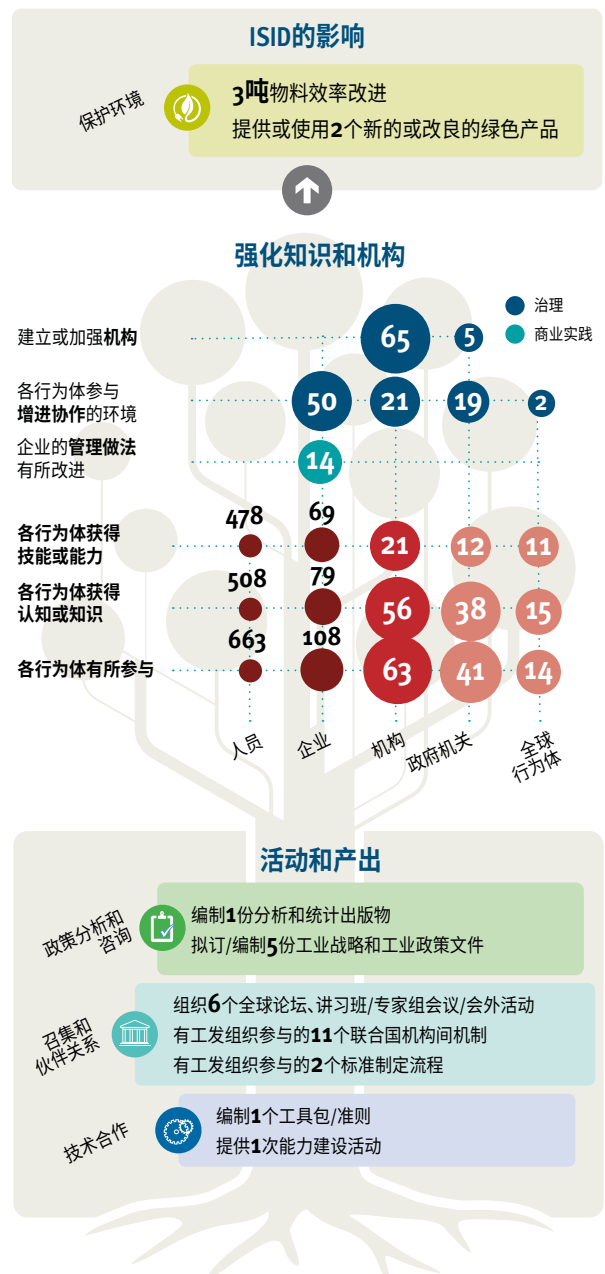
ISID的影响

保护环境

3吨物料效率改进
提供或使用2个新的或改良的绿色产品

强化知识和机构

治理
商业实践

| | 人员 | 企业 | 机构 | 政府机关 | 全球行为体 |
|---|---|---|---|---|---|
| 建立或加强机构 | | | 65 | 5 | |
| 各行为体参与增进协作的环境 | | 50 | 21 | 19 | 2 |
| 企业的管理做法有所改进 | | 14 | | | |
| 各行为体获得技能或能力 | 478 | 69 | 21 | 12 | 11 |
| 各行为体获得认知或知识 | 508 | 79 | 56 | 38 | 15 |
| 各行为体有所参与 | 663 | 108 | 63 | 41 | 14 |

活动和产出

政策分析和咨询
编制1份分析和统计出版物
拟订/编制5份工业战略和工业政策文件

召集和伙伴关系
组织6个全球论坛、讲习班/专家组会议/会外活动
有工发组织参与的11个联合国机构间机制
有工发组织参与的2个标准制定流程

技术合作
编制1个工具包/准则
提供1次能力建设活动